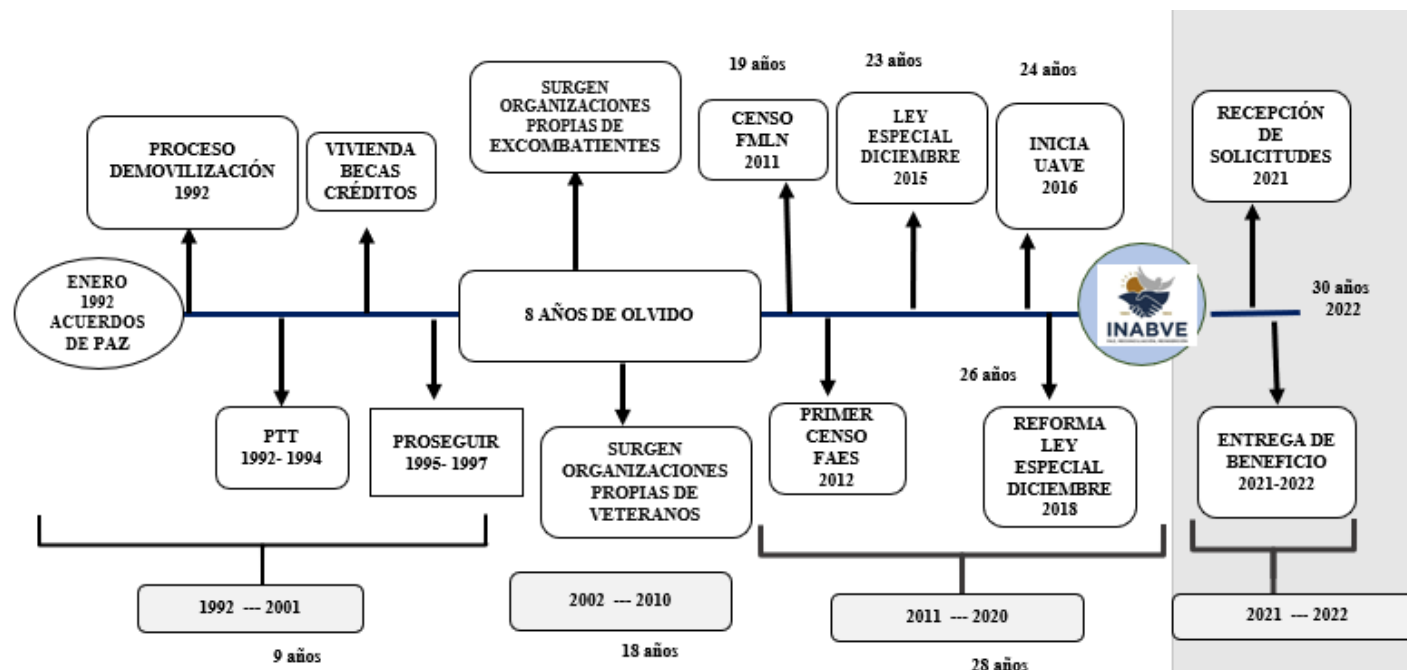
ENERO
1992
ACUERDOS
DE PAZ

PROCESO
DEMOVILIZACIÓN
1992

VIVIENDA
BECAS
CRÉDITOS

PTT
1992- 1994

PROSEGUIR
1995- 1997

1992 --- 2001

9 años

SURGEN
ORGANIZACIONES
PROPIAS DE
EXCOMBATIENTES

8 AÑOS DE OLVIDO

SURGEN
ORGANIZACIONES
PROPIAS DE
VETERANOS

2002 --- 2010

18 años

19 años

CENSO
FMLN
2011

23 años

LEY
ESPECIAL
DICIEMBRE
2015

24 años

INICIA
UAVE
2016

PRIMER
CENSO
FAES
2012

26 años

REFORMA
LEY
ESPECIAL
DICIEMBRE
2018

2011 --- 2020

28 años

INABVE

RECEPCIÓN
DE
SOLICITUDES
2021

30 años
2022

ENTREGA DE
BENEFICIO
2021-2022

2021 --- 2022